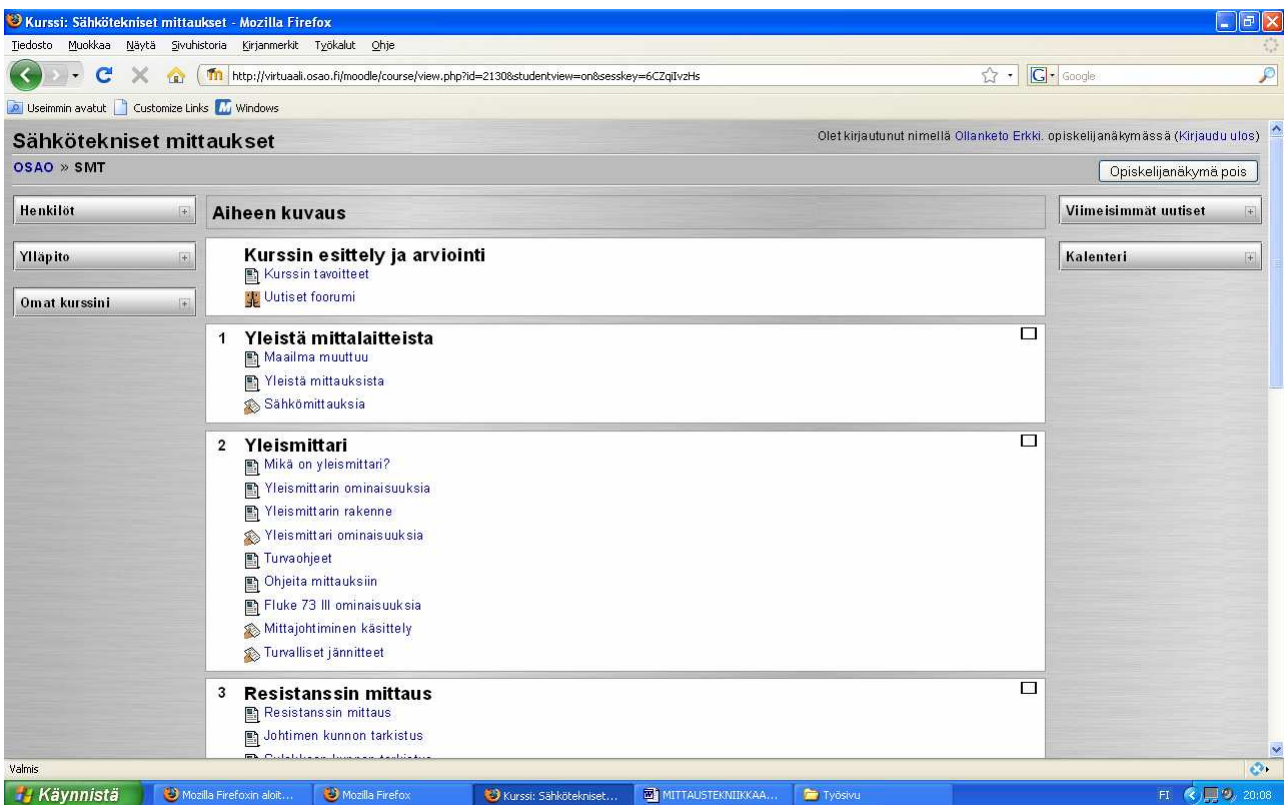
Kurssi: Sähkötekniset mittaukset - Mozilla Firefox

Tiedosto Muokkaa Näytä Sivuhistoria Kirjanmerkit Työkalut Ohje

http://virtuaali.osao.fi/moodle/course/view.php?id=2130&studentview=on&sesskey=6CZqIvzHs

Google

Useimmin avatut Customize Links Windows

Sähkötekniset mittaukset

Olet kirjautunut nimellä Ollanketo Erkki. opiskelijanäkymässä (Kirjaudu ulos)

OSAO » SMT

Opiskelijanäkymä pois

Henkilöt

Ylläpito

Omat kurssini

Aiheen kuvaus

Kurssin esittely ja arviointi
Kurssin tavoitteet
Uutiset foorumi

1 Yleistä mittalaitteista
Maailma muuttuu
Yleistä mittauksista
Sähkömittauksia

2 Yleismittari
Mikä on yleismittari?
Yleismittarin ominaisuuksia
Yleismittarin rakenne
Yleismittari ominaisuuksia
Turvaohjeet
Ohjeita mittauksiin
Fluke 73 III ominaisuuksia
Mittajohtiminen käsittely
Turvalliset jännitteet

3 Resistanssin mittaus
Resistanssin mittaus
Johtimen kunnon tarkistus
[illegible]

Viimeisimmät uutiset

Kalenteri

Valmis

Käynnistä | Mozilla Firefoxin aloit... | Mozilla Firefox | Kurssi: Sähkötekniset... | MITTAUSTEKNIIKKAA... | Työsivu

FI 20:08